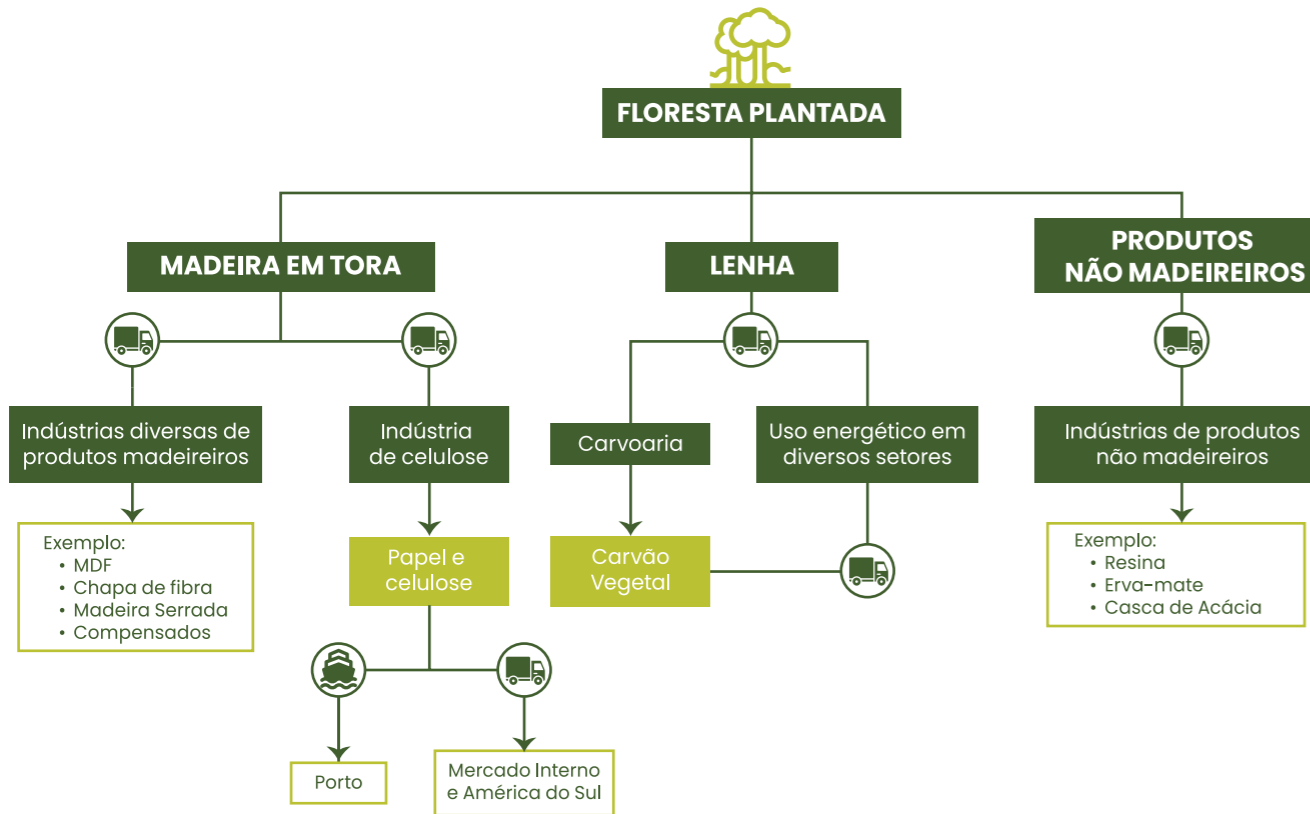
FLORESTA PLANTADA

MADEIRA EM TORA

LENHA

PRODUTOS NÃO MADEIREIROS

Indústrias diversas de produtos madeireiros

Exemplo:
• MDF
• Chapa de fibra
• Madeira Serrada
• Compensados

Indústria de celulose

Papel e celulose

Porto

Mercado Interno e América do Sul

Carvoaria

Carvão Vegetal

Uso energético em diversos setores

Indústrias de produtos não madeireiros

Exemplo:
• Resina
• Erva-mate
• Casca de Acácia